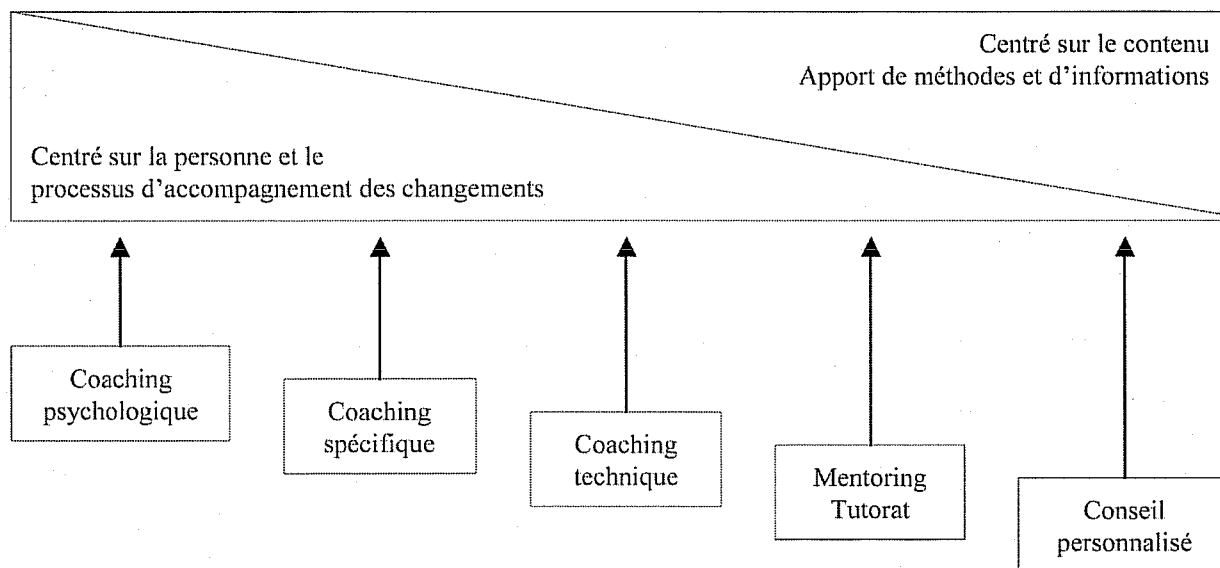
Centré sur le contenu
Apport de méthodes et d'informations

Centré sur la personne et le processus d'accompagnement des changements

Coaching psychologique

Coaching spécifique

Coaching technique

Mentoring Tutorat

Conseil personnalisé